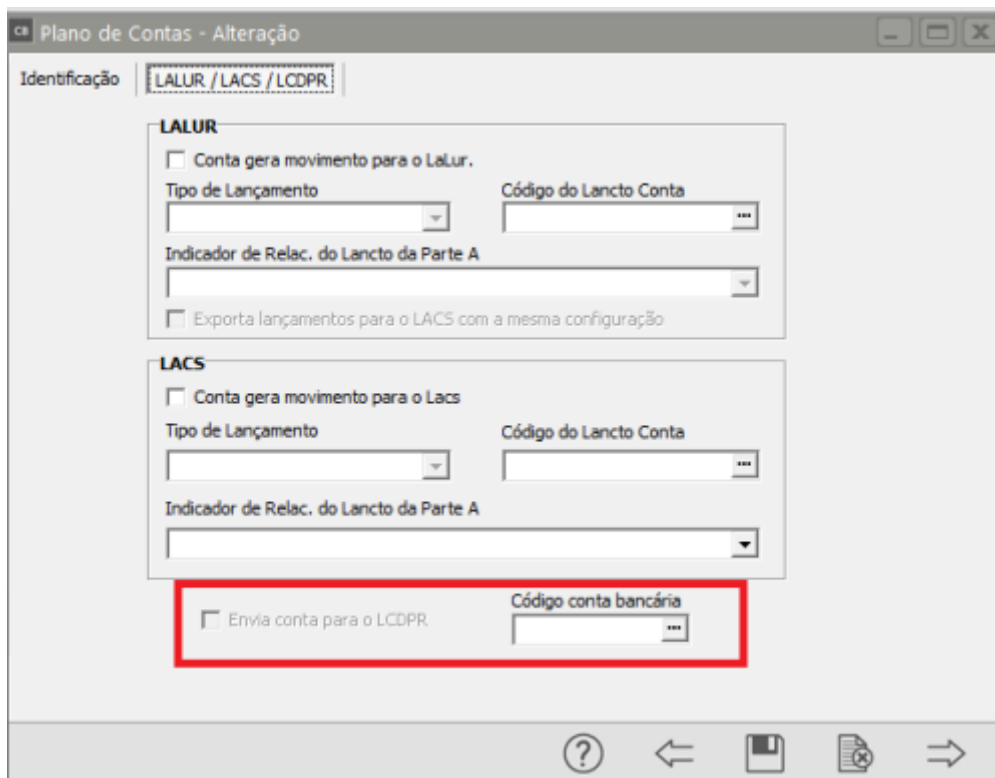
Plano de Contas - Alteração

Identificação | LALUR / LACS / LCDPR

LALUR
Conta gera movimento para o LaLur.
Tipo de Lançamento
Código do Lancto Conta
Indicador de Relac. do Lancto da Parte A
Exporta lançamentos para o LACS com a mesma configuração

LACS
Conta gera movimento para o Lacs
Tipo de Lançamento
Código do Lancto Conta
Indicador de Relac. do Lancto da Parte A

Envia conta para o LCDPR
Código conta bancária